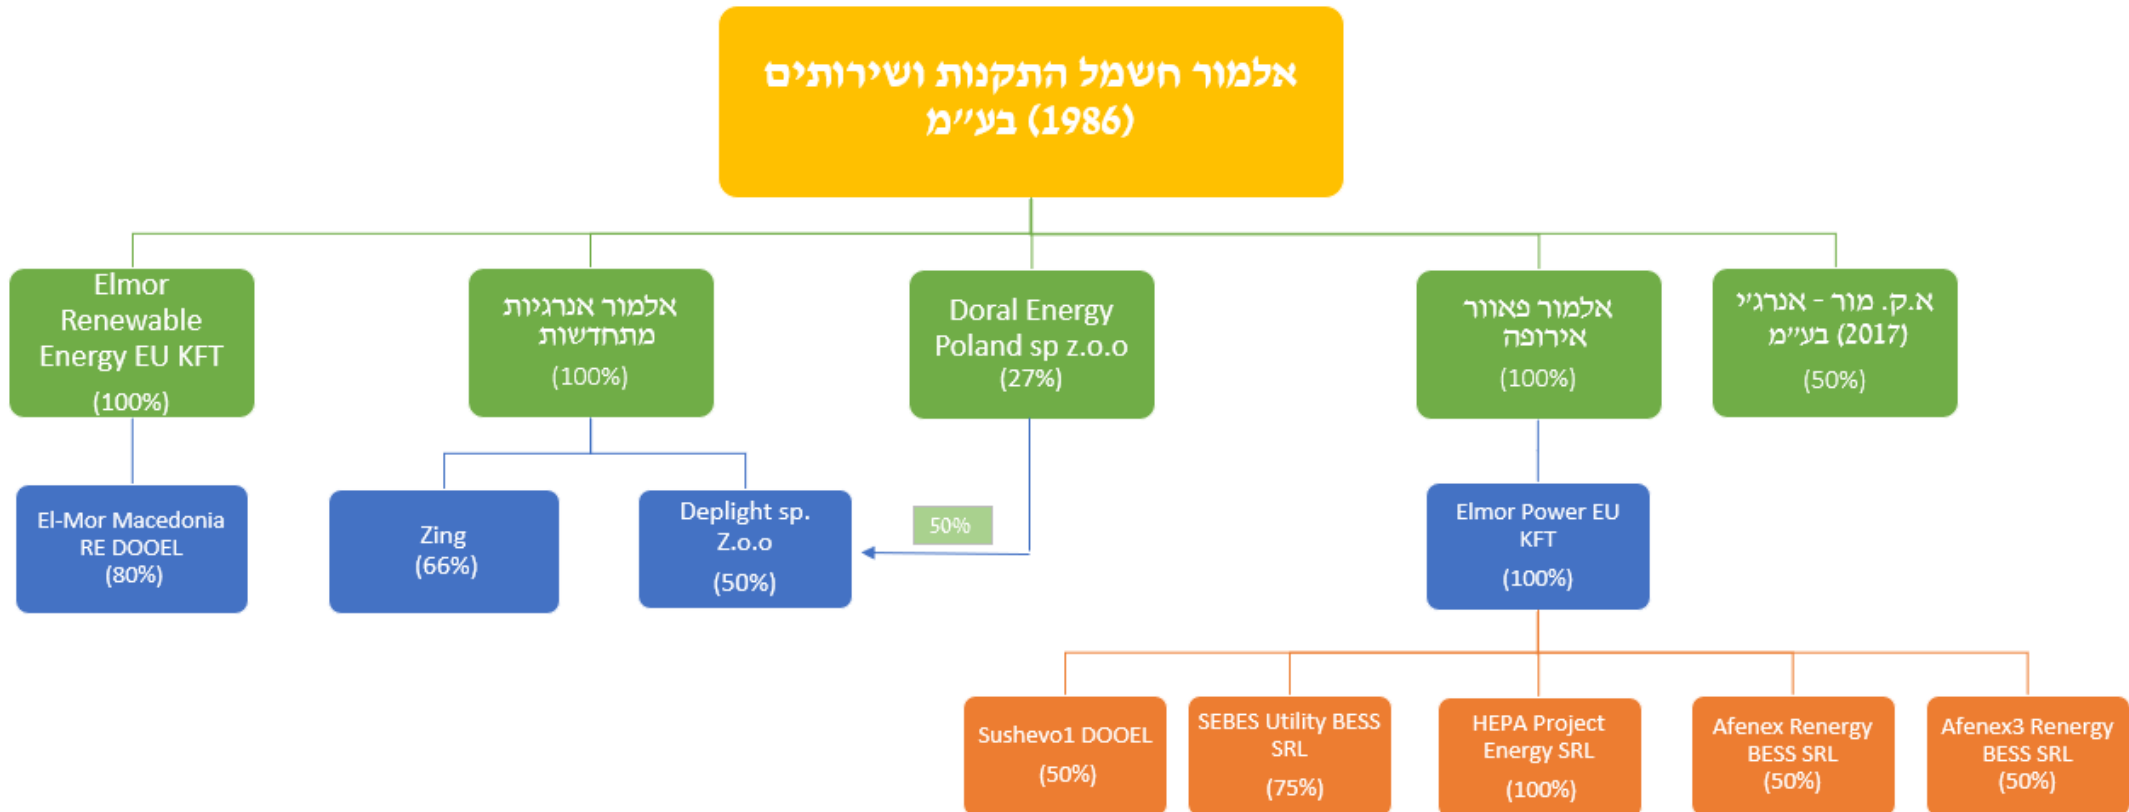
אלמור חשמל התקנות ושירותים בע"מ (1986)

Elmor Renewable Energy EU KFT (100%)

אלמור אנרגיות מתחדשות (100%)

Doral Energy Poland sp z.o.o (27%)

אלמור פאוור אירופה (100%)

א.ק. מור - אנרג'י בע"מ (2017) (50%)

El-Mor Macedonia RE DOOEL (80%)

Zing (66%)

Deplight sp. Z.o.o (50%)

50%

Elmor Power EU KFT (100%)

Sushevo1 DOOEL (50%)

SEBES Utility BESS SRL (75%)

HEPA Project Energy SRL (100%)

Afenex Renergy BESS SRL (50%)

Afenex3 Renergy BESS SRL (50%)